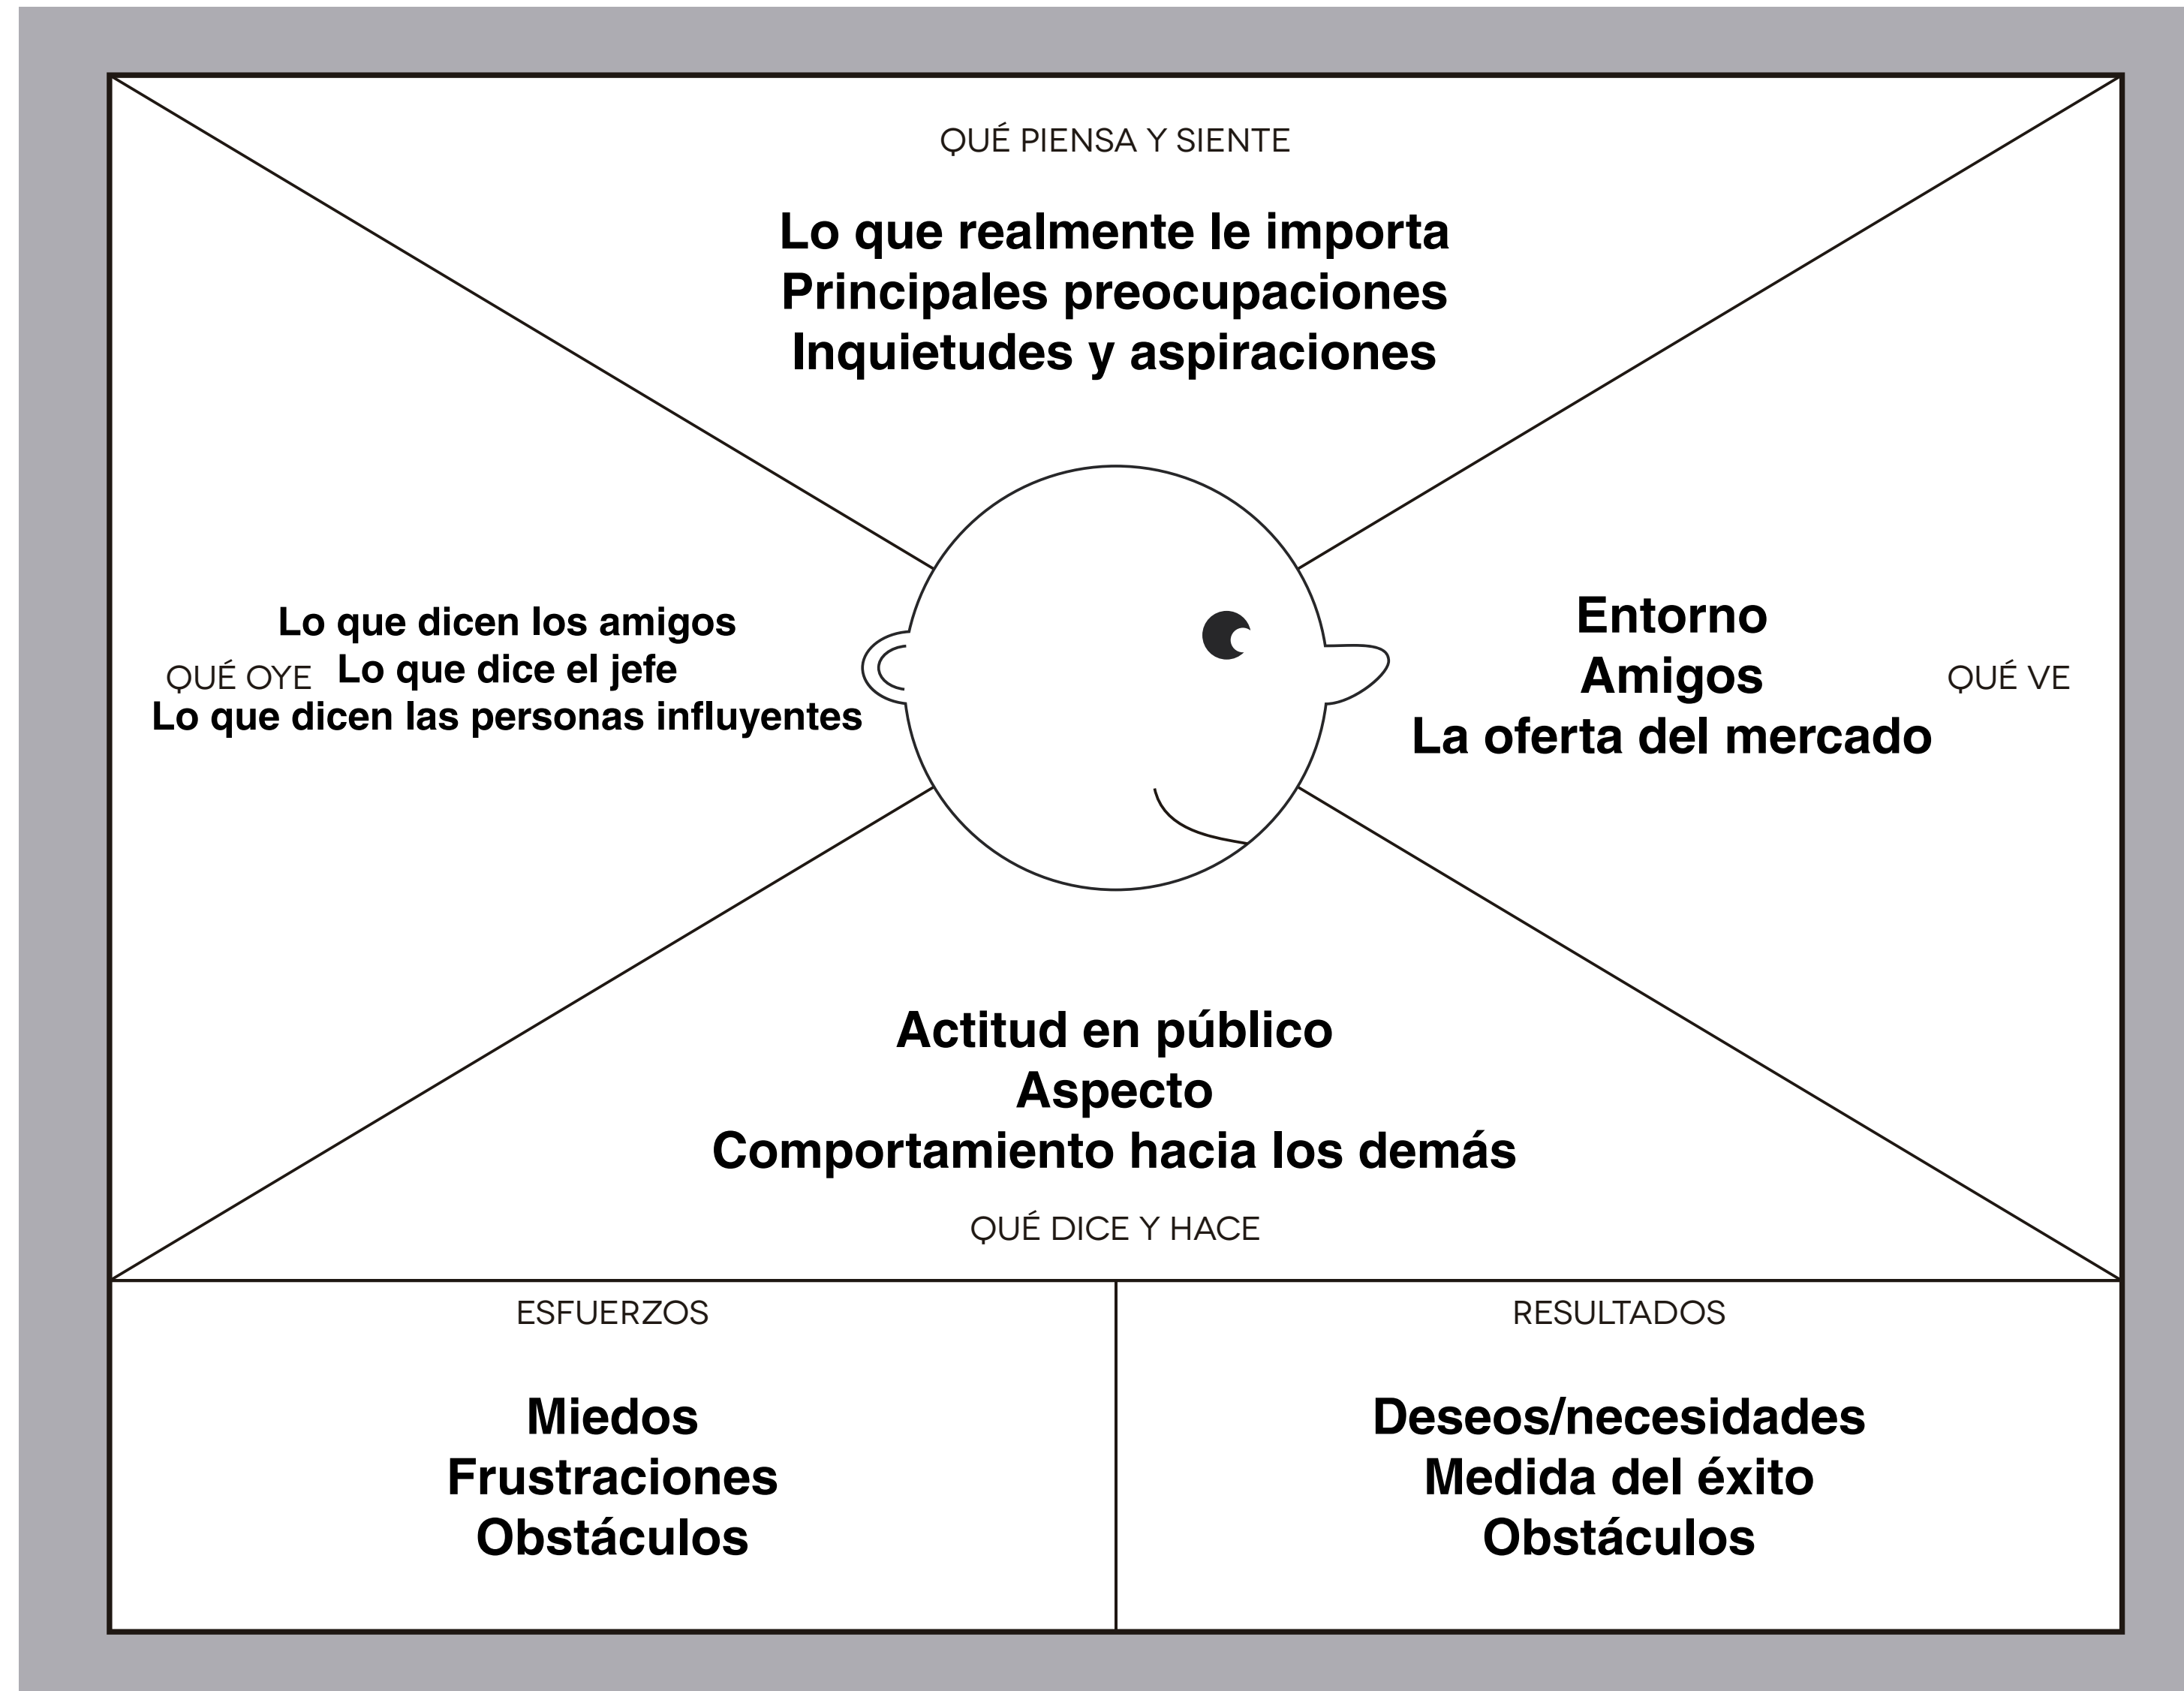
QUÉ PIENSA Y SIENTE

Lo que realmente le importa
Principales preocupaciones
Inquietudes y aspiraciones

QUÉ OYE

Lo que dicen los amigos
Lo que dice el jefe
Lo que dicen las personas influyentes

Entorno
Amigos
La oferta del mercado

QUÉ VE

Actitud en público
Aspecto
Comportamiento hacia los demás

QUÉ DICE Y HACE

ESFUERZOS

Miedos
Frustraciones
Obstáculos

RESULTADOS

Deseos/necesidades
Medida del éxito
Obstáculos